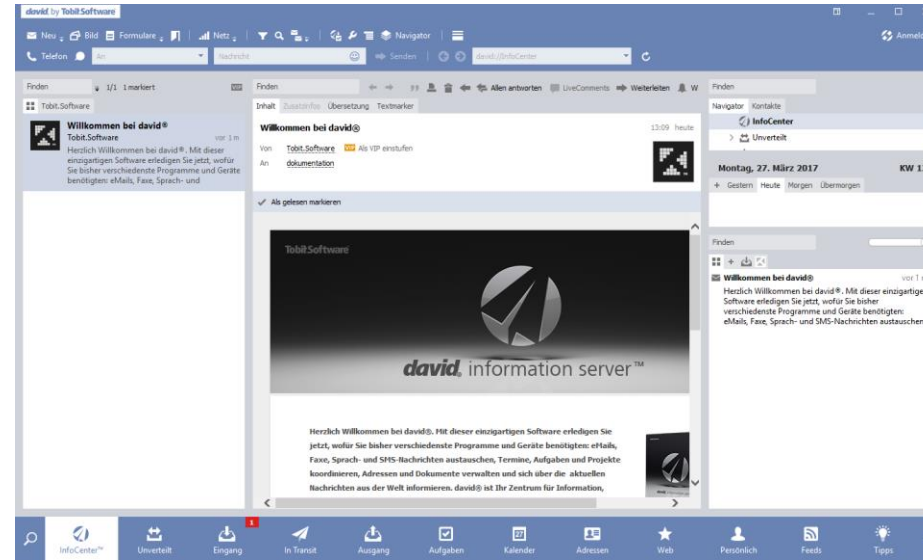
david by Tobit.Software

Neu Bild Formulare Netz Navigator

Anmeld

Telefon An Nachricht Senden david://InfoCenter

Finden 1/1 1 markiert

Tobit.Software

Willkommen bei david®
Tobit.Software vor 1 m
Herzlich Willkommen bei david®. Mit dieser einzigartigen Software erledigen Sie jetzt, wofür Sie bisher verschiedenste Programme und Geräte benötigten: eMails, Faxe, Sprach- und

Finden

Allen antworten LiveComments Weiterleiten W

Inhalt Zusatzinfos Übersetzung Textmarker

Willkommen bei david®
13:09 heute

Von Tobit.Software VIP Als VIP einstufen
An dokumentation

Als gelesen markieren

Tobit.Software

david. information server™

Herzlich Willkommen bei david®. Mit dieser einzigartigen Software erledigen Sie jetzt, wofür Sie bisher verschiedenste Programme und Geräte benötigen: eMails, Faxe, Sprach- und SMS-Nachrichten austauschen, Termine, Aufgaben und Projekte koordinieren, Adressen und Dokumente verwalten und sich über die aktuellen Nachrichten aus der Welt informieren. david® ist Ihr Zentrum für Information,

Finden

Navigator Kontakte

InfoCenter
Unverteilt

Montag, 27. März 2017 KW 1

+ Gestern Heute Morgen Übermorgen

Finden

Willkommen bei david® vor 1
Herzlich Willkommen bei david®. Mit dieser einzigartige Software erledigen Sie jetzt, wofür Sie bisher verschiedenste Programme und Geräte benötigten: eMails, Faxe, Sprach- und SMS-Nachrichten austauschen

InfoCenter™ Unverteilt 1 Eingang In Transit Ausgang Aufgaben 27 Kalender Adressen Web Persönlich Feeds Tipps